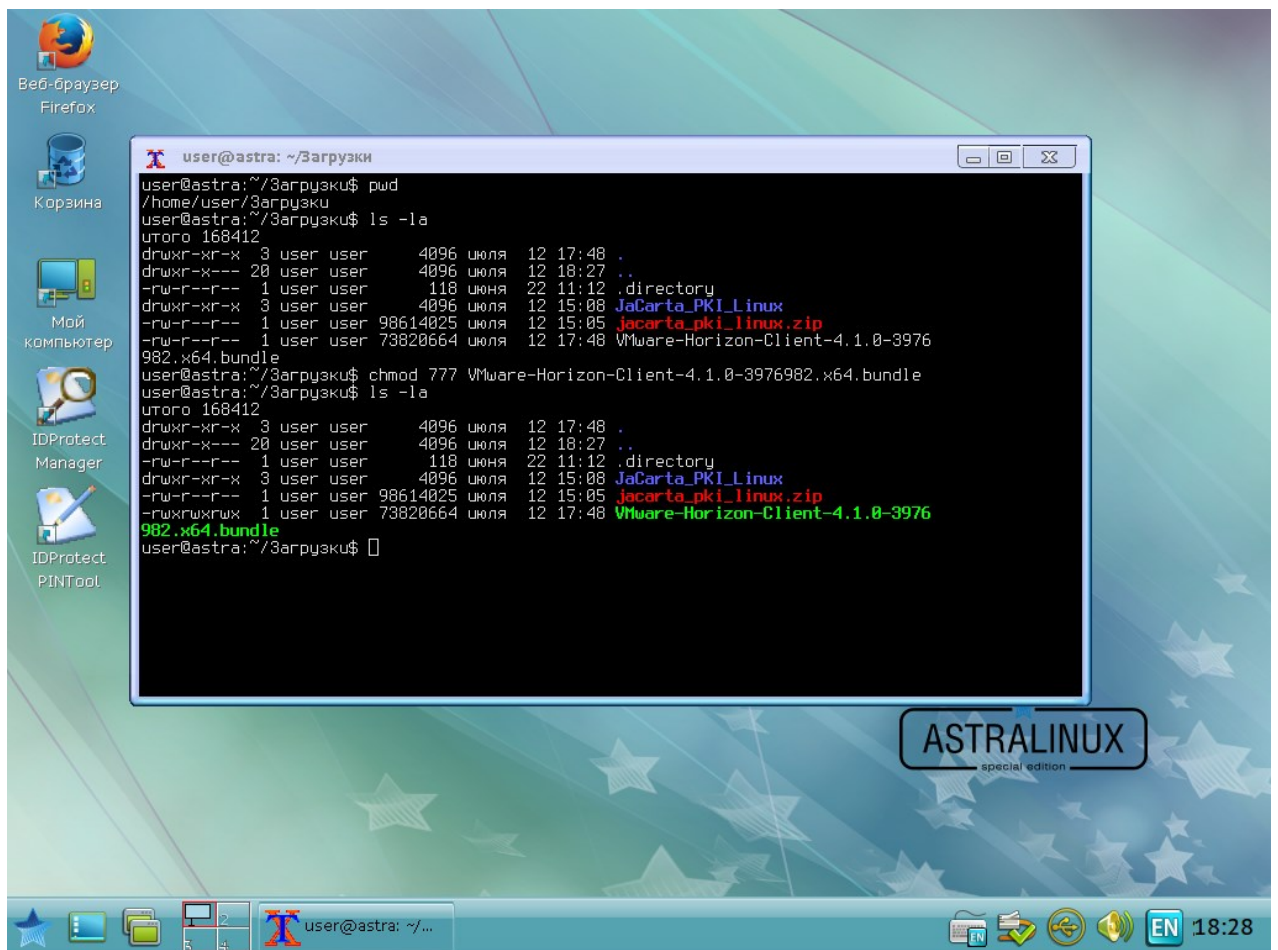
Веб-браузер Firefox

Корзина

Мой компьютер

IDProtect Manager

IDProtect PINTool

user@astra: ~/Загрузки

user@astra:~/Загрузки$ pwd
/home/user/Загрузки
user@astra:~/Загрузки$ ls -la
итого 168412
drwxr-xr-x  3 user user     4096 июля  12 17:48 .
drwxr-x--- 20 user user     4096 июля  12 18:27 ..
-rw-r--r--  1 user user      118 июня  22 11:12 .directory
drwxr-xr-x  3 user user     4096 июля  12 15:08 JaCarta_PKI_Linux
-rw-r--r--  1 user user 98614025 июля  12 15:05 jacarta_pki_linux.zip
-rw-r--r--  1 user user 73820664 июля  12 17:48 VMware-Horizon-Client-4.1.0-3976982.x64.bundle
user@astra:~/Загрузки$ chmod 777 VMware-Horizon-Client-4.1.0-3976982.x64.bundle
user@astra:~/Загрузки$ ls -la
итого 168412
drwxr-xr-x  3 user user     4096 июля  12 17:48 .
drwxr-x--- 20 user user     4096 июля  12 18:27 ..
-rw-r--r--  1 user user      118 июня  22 11:12 .directory
drwxr-xr-x  3 user user     4096 июля  12 15:08 JaCarta_PKI_Linux
-rw-r--r--  1 user user 98614025 июля  12 15:05 jacarta_pki_linux.zip
-rwxrwxrwx  1 user user 73820664 июля  12 17:48 VMware-Horizon-Client-4.1.0-3976982.x64.bundle
user@astra:~/Загрузки$

ASTRALINUX
special edition

user@astra: ~/...

EN 18:28